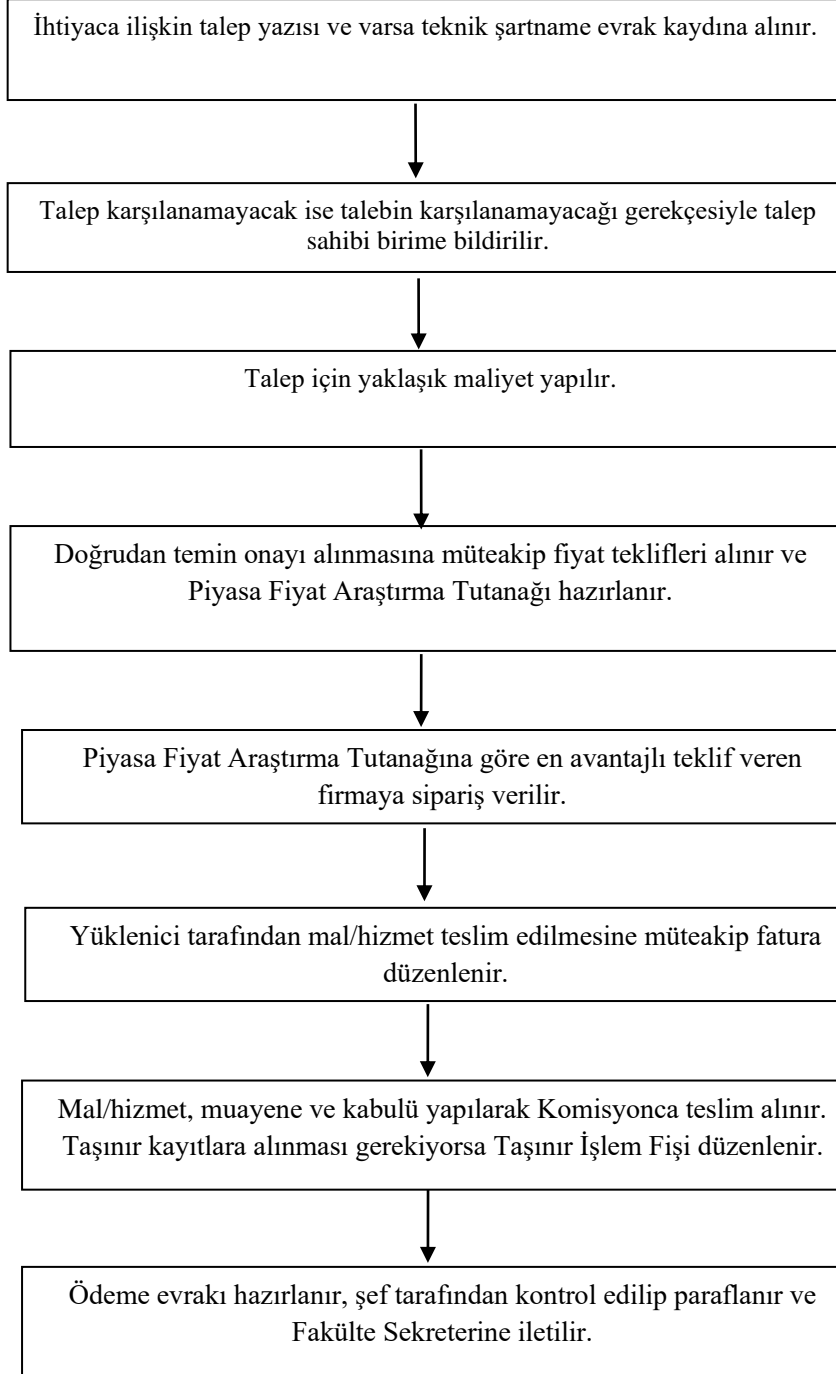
İhtiyaca ilişkin talep yazısı ve varsa teknik şartname evrak kaydına alınır.

Talep karşılanamayacak ise talebin karşılanamayacağı gerekçesiyle talep sahibi birime bildirilir.

Talep için yaklaşık maliyet yapılır.

Doğrudan temin onayı alınmasına müteakip fiyat teklifleri alınır ve Piyasa Fiyat Araştırma Tutanağı hazırlanır.

Piyasa Fiyat Araştırma Tutanağına göre en avantajlı teklif veren firmaya sipariş verilir.

Yüklenici tarafından mal/hizmet teslim edilmesine müteakip fatura düzenlenir.

Mal/hizmet, muayene ve kabulü yapılarak Komisyonca teslim alınır. Taşınır kayıtlara alınması gerekiyorsa Taşınır İşlem Fişi düzenlenir.

Ödeme evrakı hazırlanır, şef tarafından kontrol edilip paraflanır ve Fakülte Sekreterine iletilir.